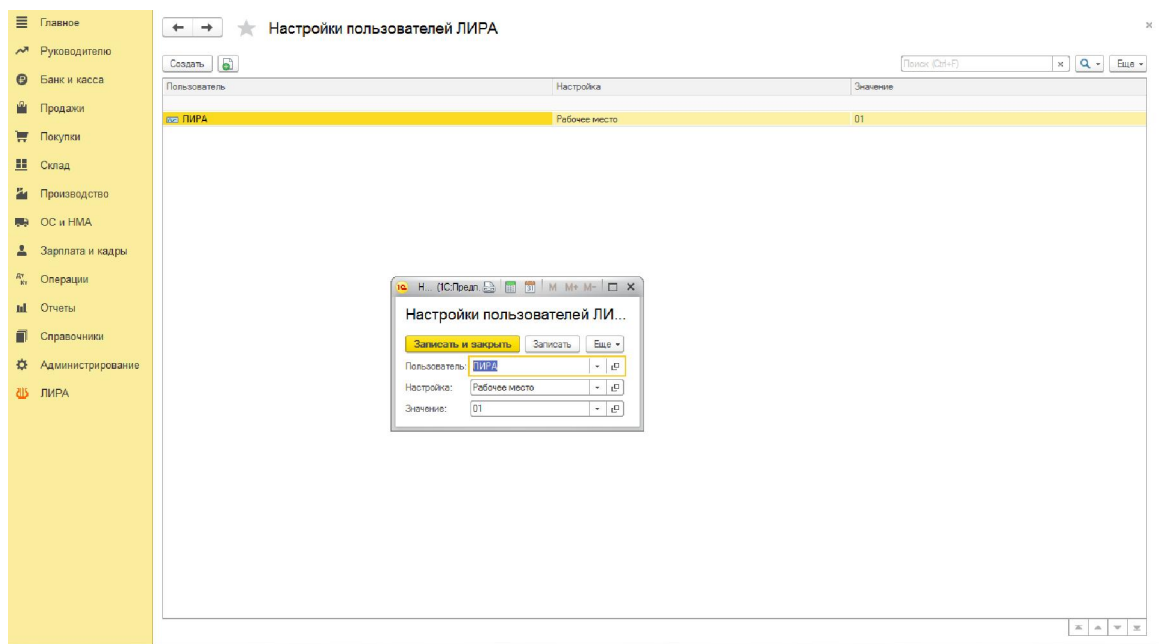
Главное
Руководителю
Банк и касса
Продажи
Покупки
Склад
Производство
ОС и НМА
Зарплата и кадры
Операции
Отчеты
Справочники
Администрирование
ЛИРА

Настройки пользователей ЛИРА

Создать

Поиск (Ctrl+F)

Еще

| Пользователь | Настройка | Значение |
|---|---|---|
| ЛИРА | Рабочее место | 01 |

Н... (1С:Предп... M M+ M-

Настройки пользователей ЛИ...

Записать и закрыть
Записать
Еще

Пользователь: ЛИРА
Настройка: Рабочее место
Значение: 01